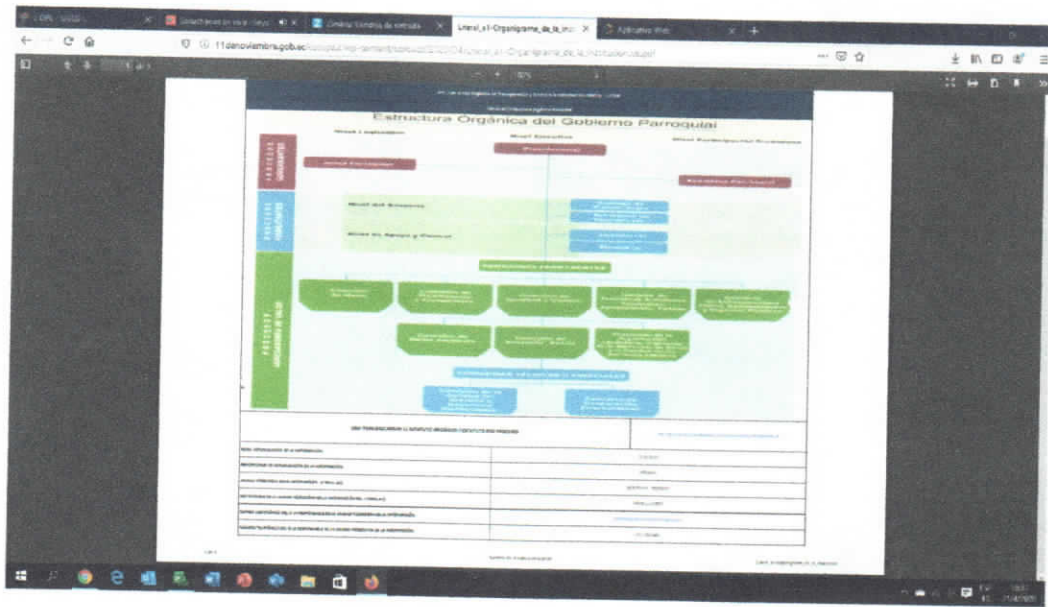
Literal_a1-Organigrama_de_la_ins

11denoviembre.gob.ec

Estructura Orgánica del Gobierno Parroquial

Nivel Legislativo

Nivel Ejecutivo

Presidencia

Junta Parroquial

Asamblea Parroquial

Nivel del Asesoría

Nivel de Apoyo y Control

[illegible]